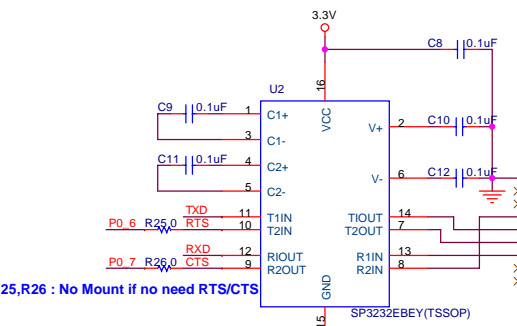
3.3V

C8 0.1uF

U2

16

VCC

C9 0.1uF 1 C1+

3 C1-

C11 0.1uF 4 C2+

5 C2-

2 V+ C10 0.1uF

6 V- C12 0.1uF

TXD

P0_6 R25 0 RTS

11 T1IN

10 T2IN

RXD

P0_7 R26 0 CTS

12 R1OUT

9 R2OUT

TIOUT 14

T2OUT 7

R1IN 13

R2IN 8

GND

15

25,R26 : No Mount if no need RTS/CTS

SP3232EBEY(TSSOP)